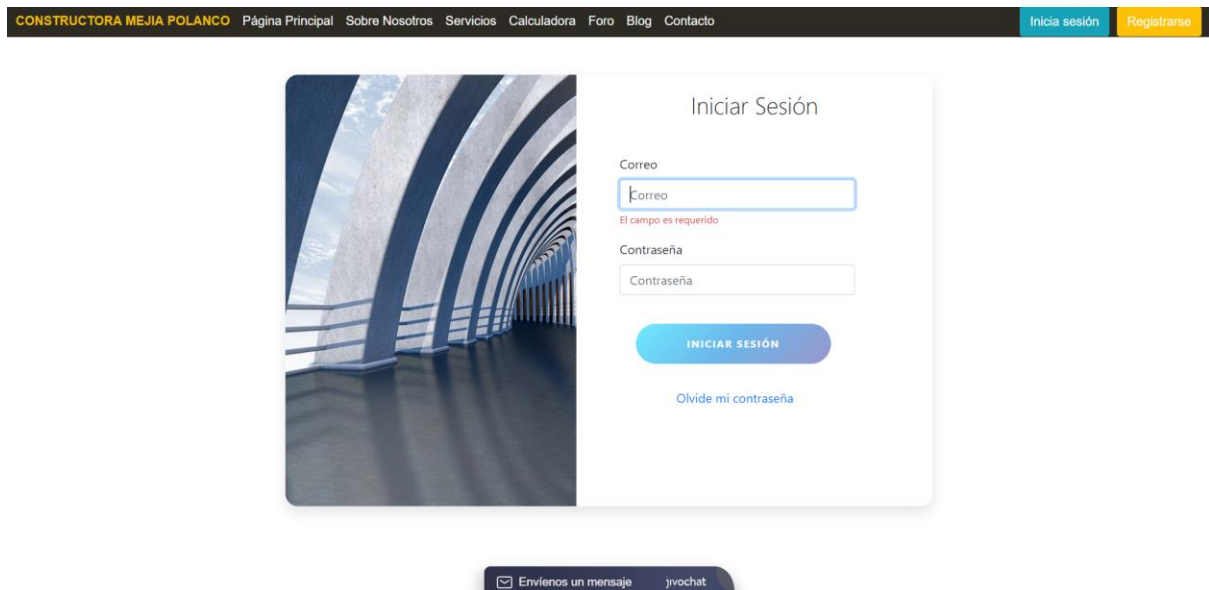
CONSTRUCTORA MEJIA POLANCO Página Principal Sobre Nosotros Servicios Calculadora Foro Blog Contacto

Inicia sesión Registrarse

Iniciar Sesión

Correo

Correo

El campo es requerido

Contraseña

Contraseña

INICIAR SESIÓN

Olvide mi contraseña

Envíenos un mensaje jivochat